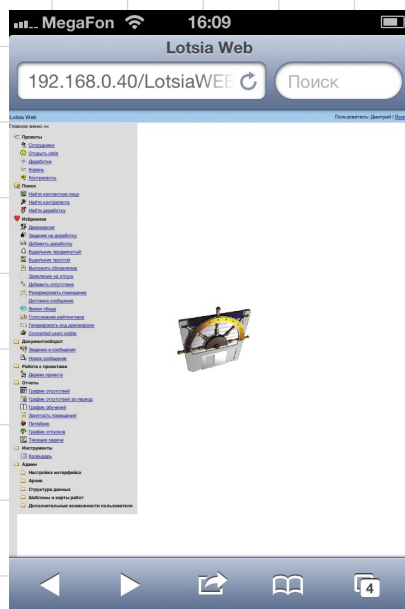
MegaFon 16:09

Lotsia Web

192.168.0.40/LotsiaWEB

Поиск

Lotsia Web

Пользователь: Дмитрий | Выход

Главное меню <<

Проекты
Сотрудники
Открыть себя
Доработки
Корень
Контрагенты
Поиск
Найти контактное лицо
Найти контрагента
Найти доработку
Избранное
Декларации
Задание на доработку
Добавить доработку
Будильник продолжительный
Будильник простой
Выгрузить обновления
Заявление на отпуск
Добавить отсутствие
Резервировать помещение
Доставка сообщения
Время обеда
Голосование рейтинговое
Генерировать код декларации
Connected users visible
Документооборот
Задания и сообщения
Новое сообщение
Работа с проектами
Дерево проекта
Отчеты
График отсутствий
График отсутствий за период
График обучений
Занятость помещений
Питейник
График отпусков
Текущие задачи
Инструменты
Календарь
Админ
Настройка интерфейса
Архив
Структура данных
Шаблоны и карты работ
Дополнительные возможности пользователя

4